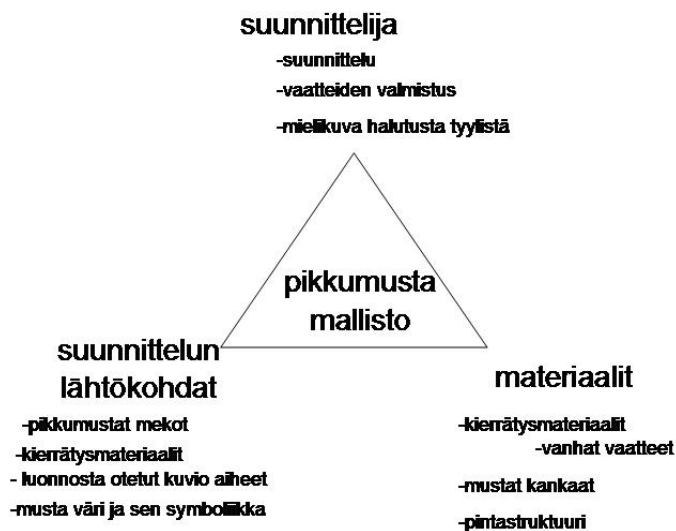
suunnittelija

-suunnittelu

-vaatteiden valmistus

-mielikuva halutusta tyylistä

pikkumusta mallisto

suunnittelun lähtökohdat

-pikkumustat mekot

-kierrätysmateriaalit

- luonnosta otetut kuvio aiheet

-musta väri ja sen symboliikka

materiaalit

-kierrätysmateriaalit

-vanhat vaatteet

-mustat kankaat

-pintastruktuuri